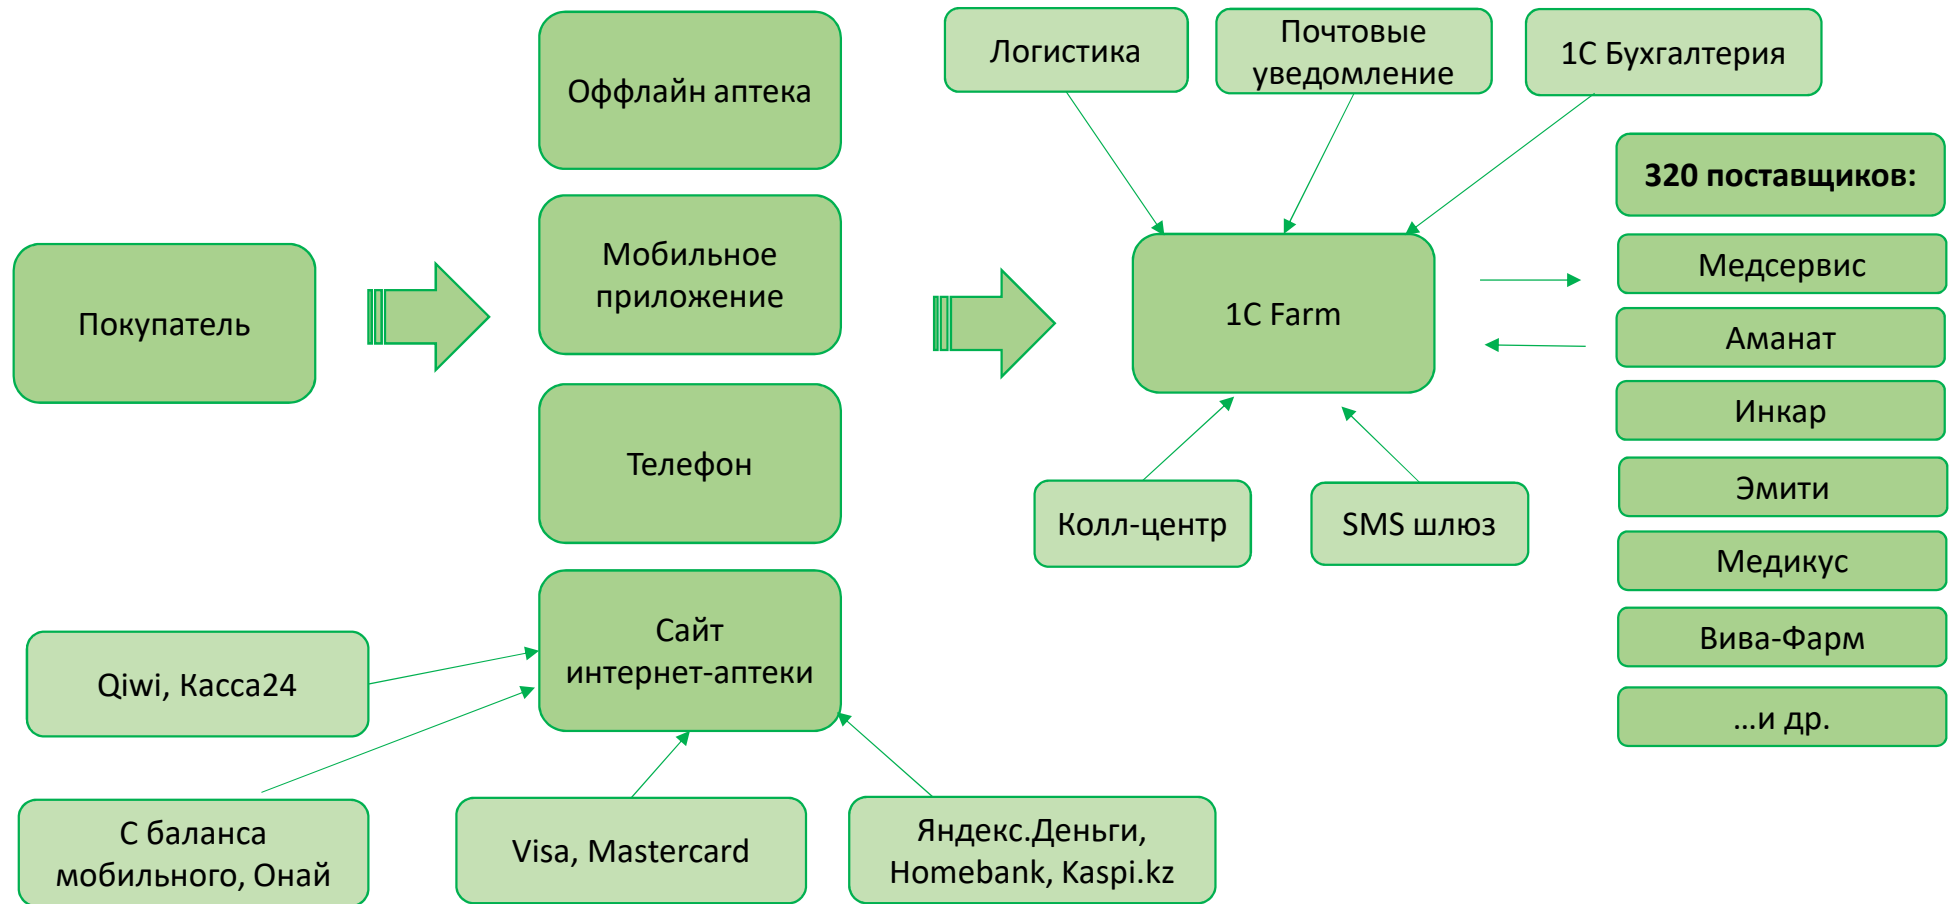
Покупатель

Оффлайн аптека

Мобильное приложение

Телефон

Сайт интернет-аптеки

Логистика

Почтовые уведомление

1С Бухгалтерия

1С Farm

Колл-центр

SMS шлюз

**320 поставщиков:**

Медсервис

Аманат

Инкар

Эмити

Медикус

Вива-Фарм

...и др.

Qiwi, Касса24

С баланса мобильного, Онай

Visa, Mastercard

Яндекс.Деньги, Homebank, Kaspi.kz